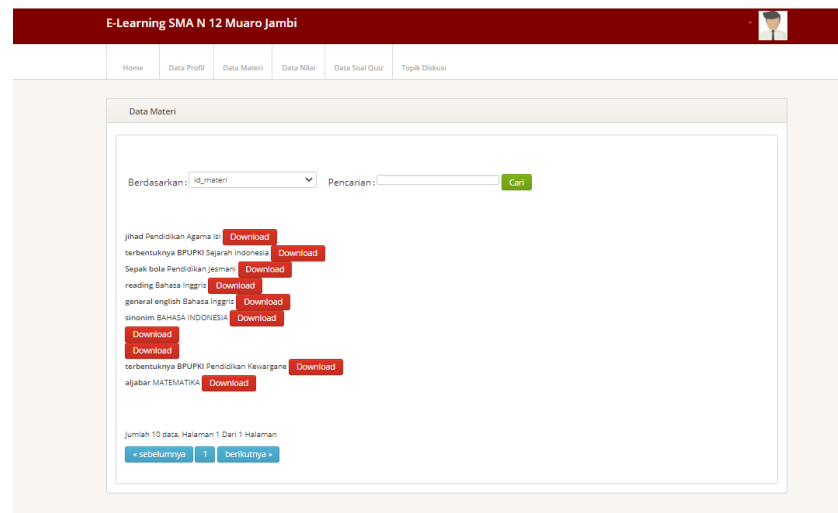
E-Learning SMA N 12 Muaro Jambi

Home | Data Profil | Data Materi | Data Nilai | Data Soal Quiz | Topik Diskusi

Data Materi

Berdasarkan : id_materi | Pencarian : | Cari

jihad Pendidikan Agama Isl Download
terbentuknya BPUPKI Sejarah Indonesia Download
Sepak bola Pendidikan Jesmani Download
reading Bahasa Inggris Download
general english Bahasa Inggris Download
sinonim BAHASA INDONESIA Download
Download
Download
terbentuknya BPUPKI Pendidikan Kewargane Download
aljabar MATEMATIKA Download

Jumlah 10 data, Halaman 1 Dari 1 Halaman

« sebelumnya | 1 | berikutnya »